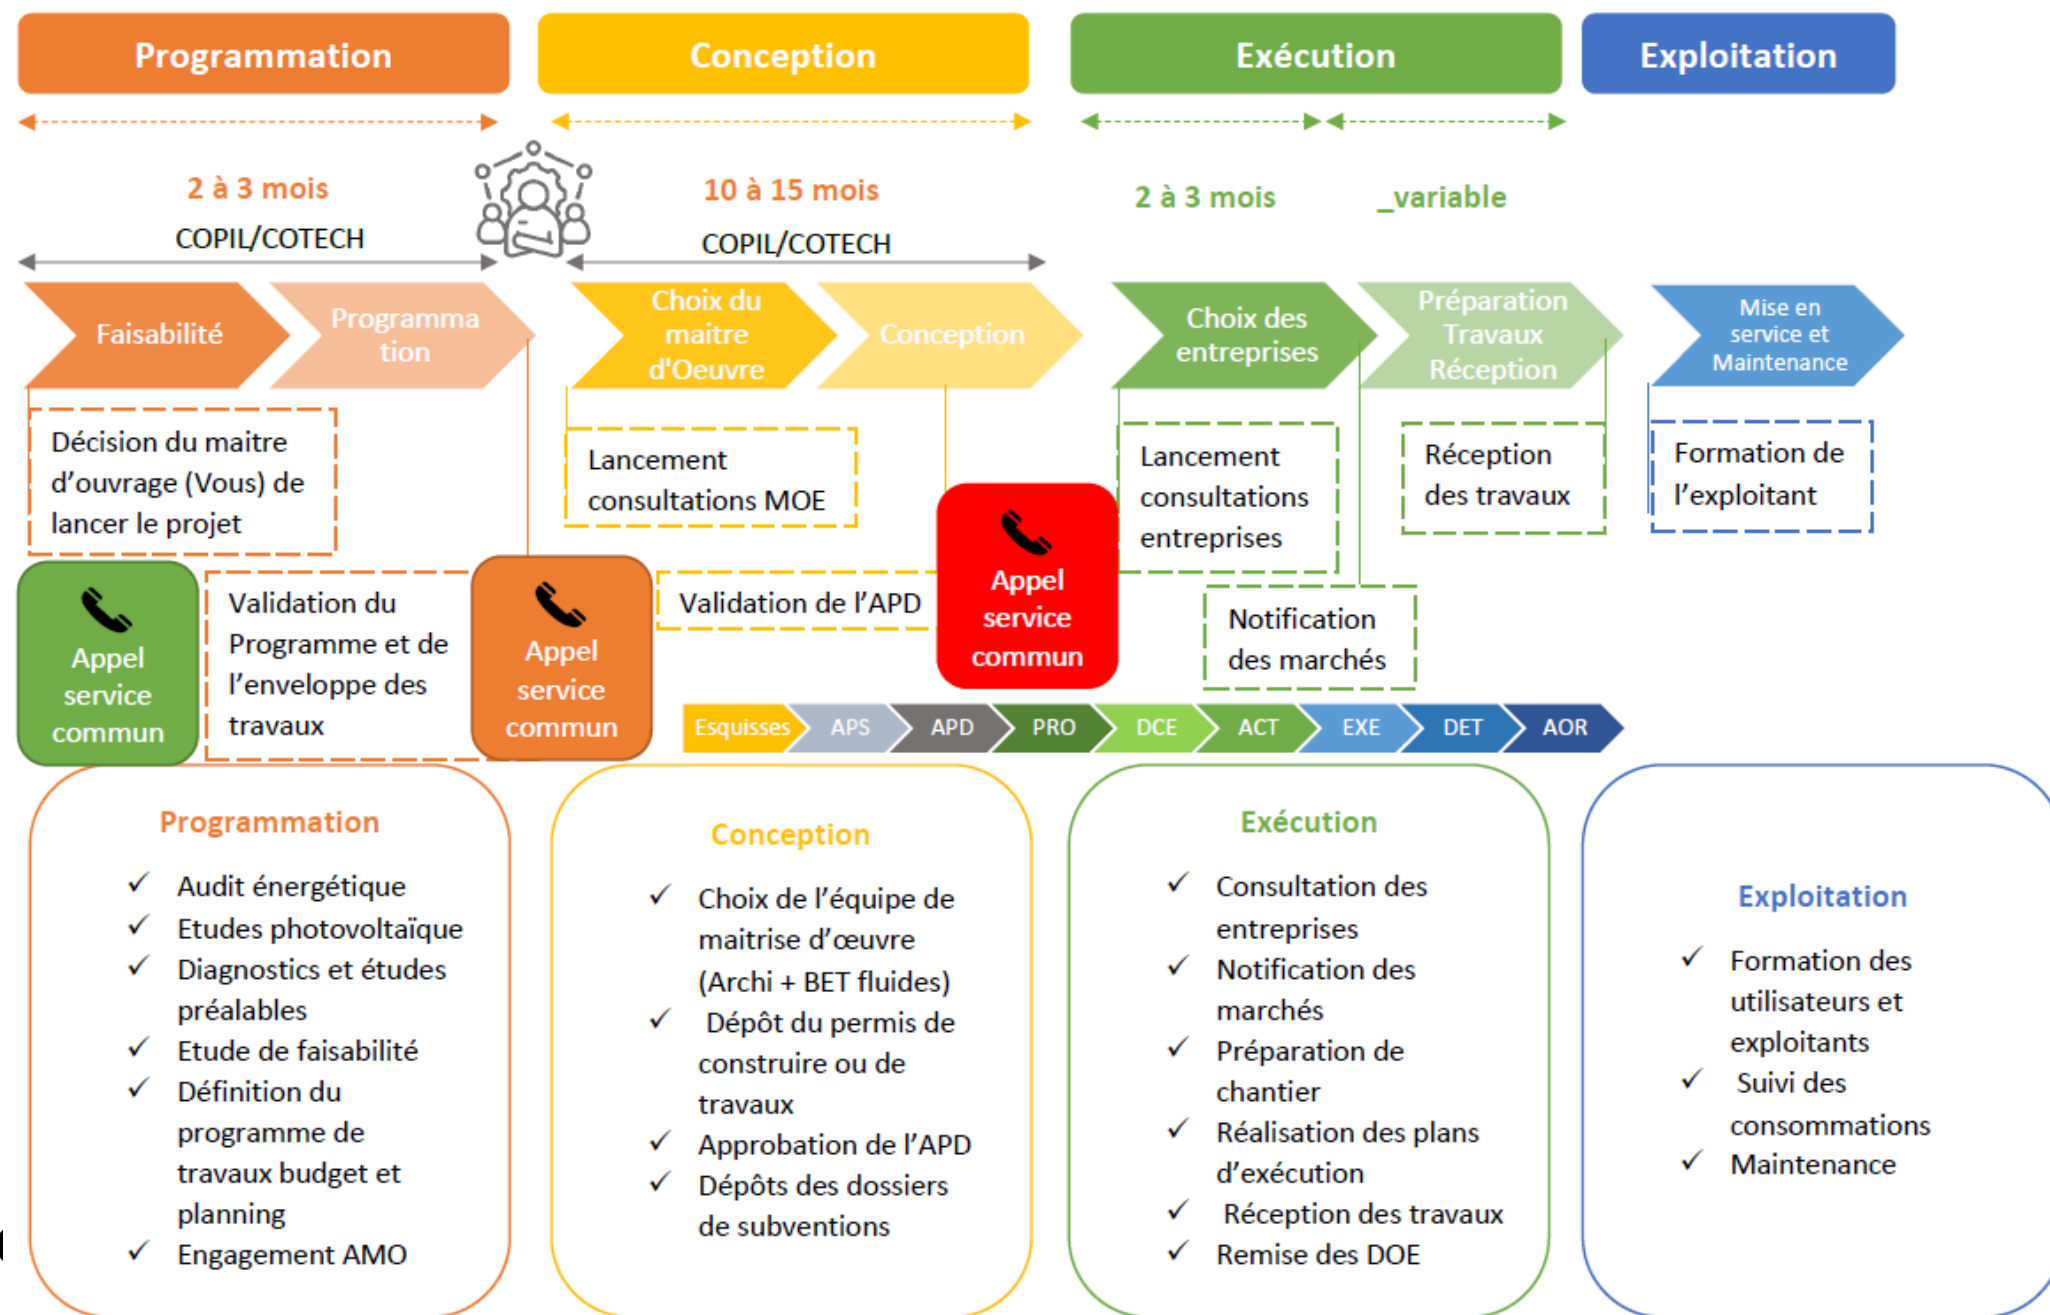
Programmation

Conception

Exécution

Exploitation

2 à 3 mois

COPIL/COTECH

10 à 15 mois

COPIL/COTECH

2 à 3 mois

_variable

Faisabilité

Programmation

Choix du maitre d'Oeuvre

Conception

Choix des entreprises

Préparation Travaux Réception

Mise en service et Maintenance

Décision du maitre d'ouvrage (Vous) de lancer le projet

Lancement consultations MOE

Lancement consultations entreprises

Réception des travaux

Formation de l'exploitant

Appel service commun

Validation du Programme et de l'enveloppe des travaux

Appel service commun

Validation de l'APD

Appel service commun

Notification des marchés

Esquisses

APS

APD

PRO

DCE

ACT

EXE

DET

AOR

Programmation

✓ Audit énergétique
✓ Etudes photovoltaïque
✓ Diagnostics et études préalables
✓ Etude de faisabilité
✓ Définition du programme de travaux budget et planning
✓ Engagement AMO

Conception

✓ Choix de l'équipe de maitrise d'œuvre (Archi + BET fluides)
✓ Dépôt du permis de construire ou de travaux
✓ Approbation de l'APD
✓ Dépôts des dossiers de subventions

Exécution

✓ Consultation des entreprises
✓ Notification des marchés
✓ Préparation de chantier
✓ Réalisation des plans d'exécution
✓ Réception des travaux
✓ Remise des DOE

Exploitation

✓ Formation des utilisateurs et exploitants
✓ Suivi des consommations
✓ Maintenance